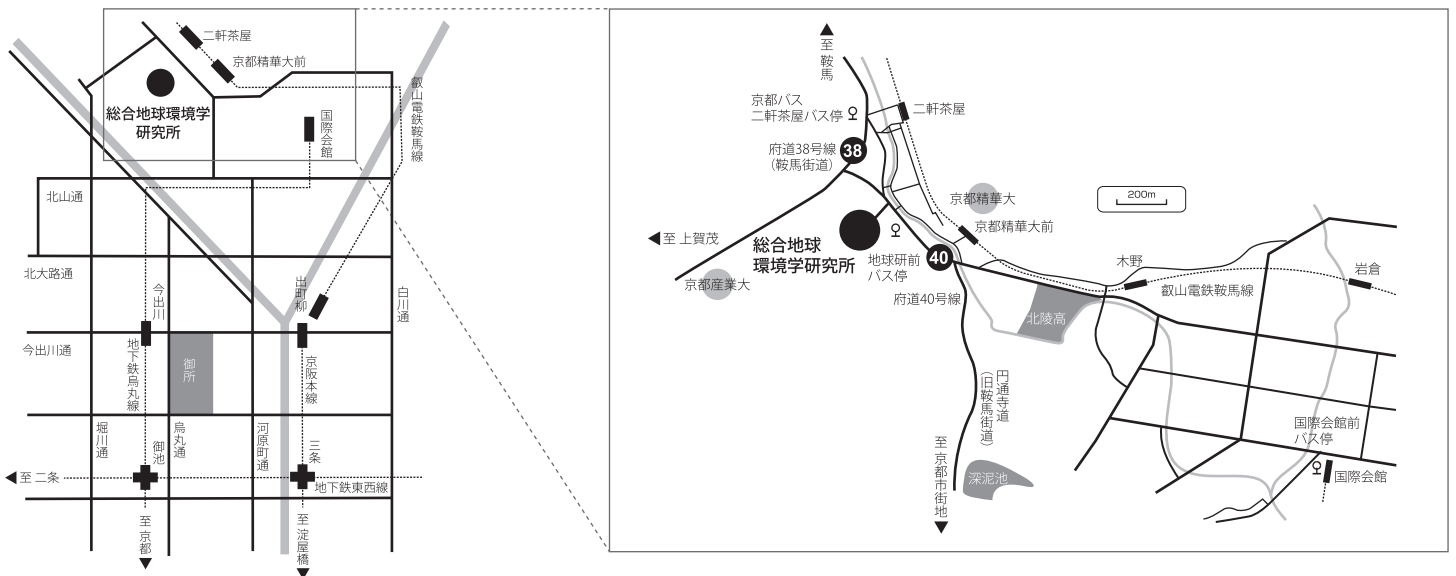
二軒茶屋
京都精華大前
総合地球環境学研究所
国際会館
叡山電鉄鞍馬線
北山通
北大路通
今出川
出町柳
白川通
今出川通
地下鉄烏丸線
御所
京阪本線
堀川通
御池
烏丸通
河原町通
三条
◀至 二条
地下鉄東西線
至京都
▼
至淀屋橋
▼

▲
至鞍馬
京都バス
二軒茶屋バス停
二軒茶屋
38
府道38号線
(鞍馬街道)
京都精華大
京都精華大前
200m
◀至 上賀茂
総合地球環境学研究所
地球研前
バス停
40
府道40号線
京都産業大
木野
岩倉
叡山電鉄鞍馬線
北陵高
円通寺道
(旧鞍馬街道)
至京都市街地
▼
国際会館前
バス停
国際会館
深泥池